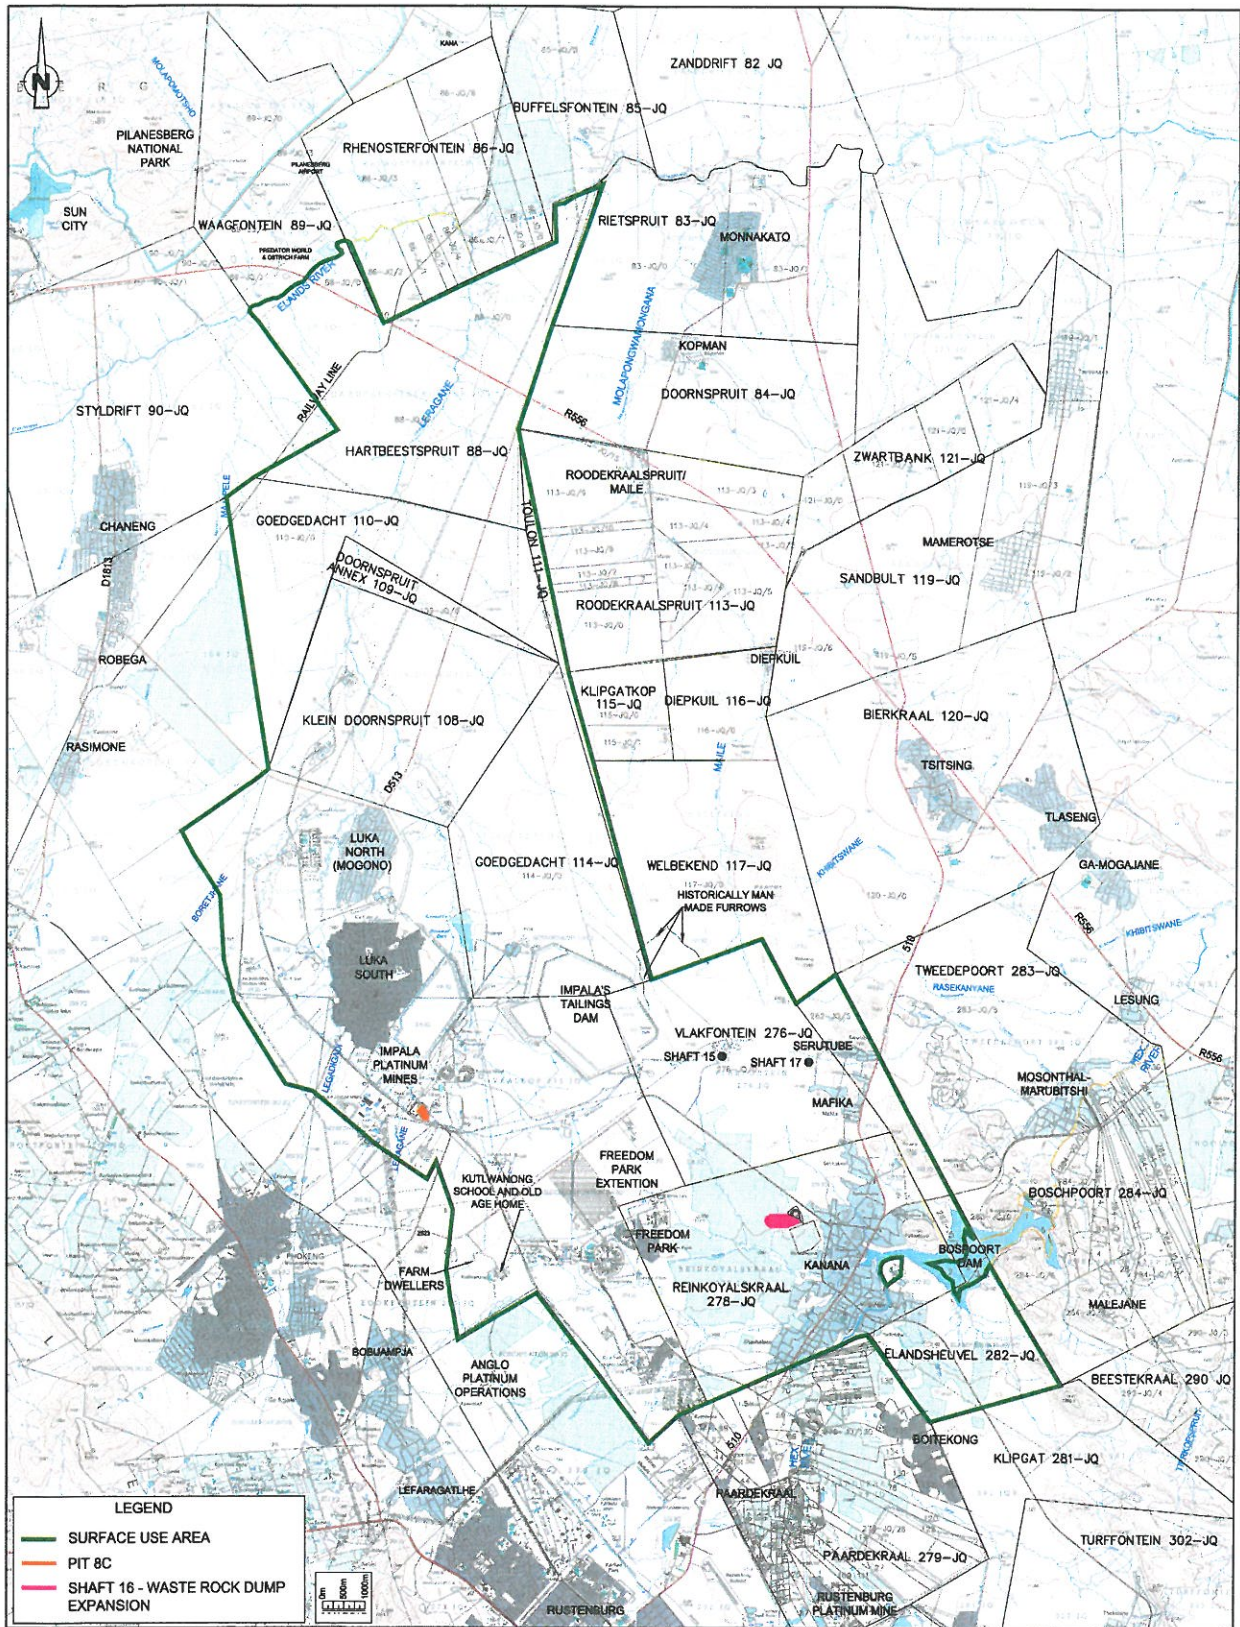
N

ZANDDRIFT 82 JQ
BUFFELSFONTEIN 85-JQ
KANA
MOLAPOMATSHO
PILANESBERG NATIONAL PARK
RHENOSTERFONTEIN 86-JQ
PILANESBERG AIRPORT
SUN CITY
WAAGFONTEIN 89-JQ
PREDATOR WORLD & OSTRICH FARM
ELANDS RIVER
RIETSPRUIT 83-JQ
MONNAKATO
MOLAPONGWANGANA
KOPMAN
DOORNSPRUIT 84-JQ
RAILWAY LINE
LEFARAGANE
R556
STYLDRIFT 90-JQ
HARTBEESTSPRUIT 88-JQ
ROODEKRAALSPRUIT/ MAILE
ZWARTBANK 121-JQ
MAILE
CHANENG
GOEDGEDACHT 110-JQ
TOULON 111-JQ
MAMEROTSE
D1813
DOORNSPRUIT ANNEX 109-JQ
SANDBULT 119-JQ
ROODEKRAALSPRUIT 113-JQ
ROBEGA
DIEPKUIL
KLIPGATKOP 115-JQ
DIEPKUIL 116-JQ
KLEIN DOORNSPRUIT 108-JQ
BIERKRAAL 120-JQ
RASIMONE
MAILE
TSITSING
D513
TLASENG
LUKA NORTH (MOGONO)
GOEDGEDACHT 114-JQ
WELBEKEND 117-JQ
KHIBITSWANE
GA-MOGAJANE
HISTORICALLY MAN MADE FURROWS
BORETSANE
R556
KHIBITSWANE
510
LUKA SOUTH
TWEEDEPOORT 283-JQ
RASEKANYANE
IMPALA'S TAILINGS DAM
LESUNG
VLAKFONTEIN 276-JQ
SERUTUBE
SHAFT 15
SHAFT 17
R556
LEGONGWA
IMPALA PLATINUM MINES
MOSONTHAL-MARUBITSHI
HEX RIVER
MAFIKA
LEFARAGANE
FREEDOM PARK EXTENTION
KUTLWANONG SCHOOL AND OLD AGE HOME
BOSCHPOORT 284-JQ
FREEDOM PARK
BOSPOORT DAM
FARM DWELLERS
KANANA
REINKOYALSKRAAL 278-JQ
MALEJANE
PHOKENG
BOBUAMPJA
ANGLO PLATINUM OPERATIONS
ELANDSHEUVEL 282-JQ
BEESTEKRAAL 290 JQ
BOITEKONG
510
HEX RIVER
KLIPGAT 281-JQ
LEFARAGATLHE
PAARDEKRAAL
TURFFONTEIN 302-JQ
PAARDEKRAAL 279-JQ
RUSTENBURG PLATINUM MINE
RUSTENBURG

LEGEND
SURFACE USE AREA
PIT 8C
SHAFT 16 - WASTE ROCK DUMP EXPANSION
0m 500m 1000m